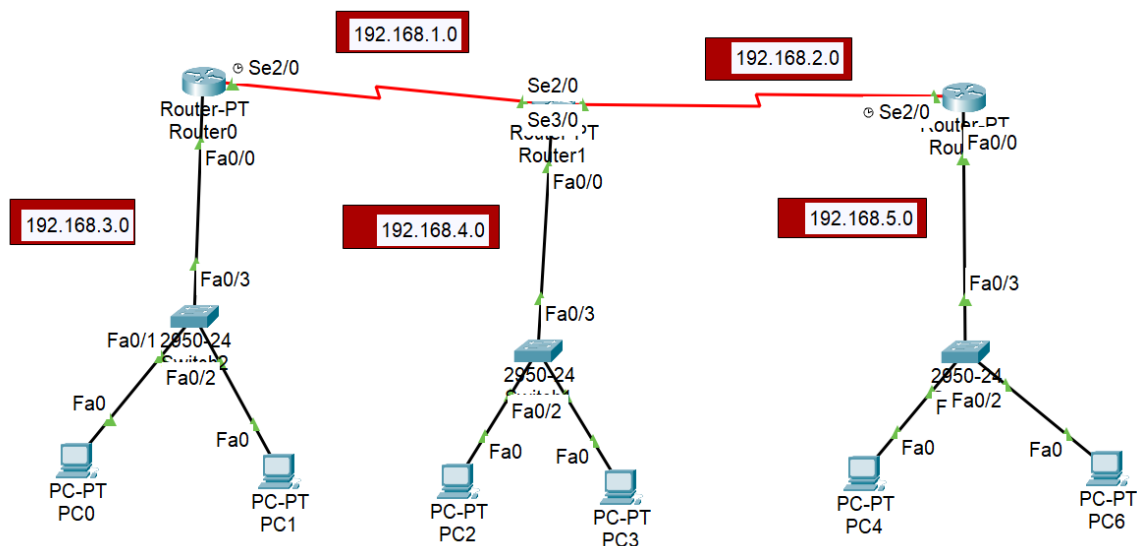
192.168.1.0

192.168.2.0

Se2/0

Router-PT
Router0

Fa0/0

Se2/0

Se3/0

Router-PT
Router1

Fa0/0

Se2/0

Router-PT
Rou

Fa0/0

192.168.3.0

192.168.4.0

192.168.5.0

Fa0/3

Fa0/1

2950-24
Switch2

Fa0/2

Fa0

Fa0

PC-PT
PC0

PC-PT
PC1

Fa0/3

2950-24
Switch

Fa0/2

Fa0

Fa0

PC-PT
PC2

PC-PT
PC3

Fa0/3

2950-24

F

Fa0/2

Fa0

Fa0

PC-PT
PC4

PC-PT
PC6